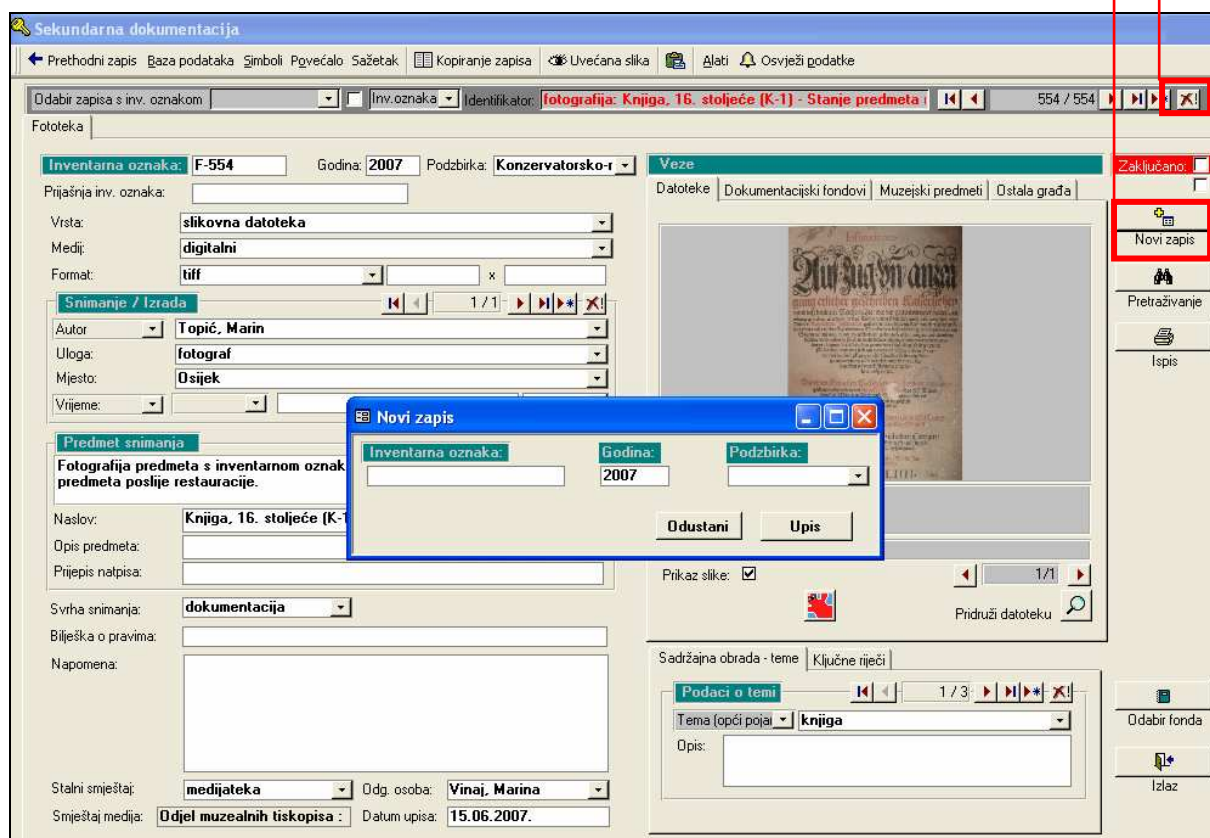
Sekundarna dokumentacija

Prethodni zapis Baza podataka Simboli Povećalo Sažetak Kopiranje zapisa Uvećana slika Alati Osvježi podatke

Odabir zapisa s inv. oznakom Inv.oznaka Identifikator: fotografija: Knjiga, 16. stoljeće (K-1) - Stanje predmeta 554 / 554

Fototeka

Inventarna oznaka: F-554 Godina: 2007 Podzbirka: Konzervatorsko-r

Prijašnja inv. oznaka:

Vrsta: slikovna datoteka

Medij: digitalni

Format: tiff x

Snimanje / Izrada 1 / 1

Autor Topić, Marin

Uloga: fotograf

Mjesto: Osijek

Vrijeme:

Predmet snimanja

Fotografija predmeta s inventarnom oznak predmeta poslije restauracije.

Naslov: Knjiga, 16. stoljeće (K-1

Opis predmeta:

Prijepis natpisa:

Svrha snimanja: dokumentacija

Bilješka o pravima:

Napomena:

Stalni smještaj: medijateka Odg. osoba: Vinaj, Marina

Smještaj medija: Odjel muzealnih tiskopisa : Datum upisa: 15.06.2007.

Veze

Datoteke Dokumentacijski fondovi Muzejski predmeti Ostala građa

Prikaz slike: 1/1

Pridruži datoteku

Sadržajna obrada - teme Ključne riječi

Podaci o temi 1 / 3

Tema (opći poja knjiga

Opis:

Zaključano:

Novi zapis

Pretraživanje

Ispis

Odabir fonda

Izlaz

Novi zapis

Inventarna oznaka: Godina: Podzbirka:

2007

Odustani Upis